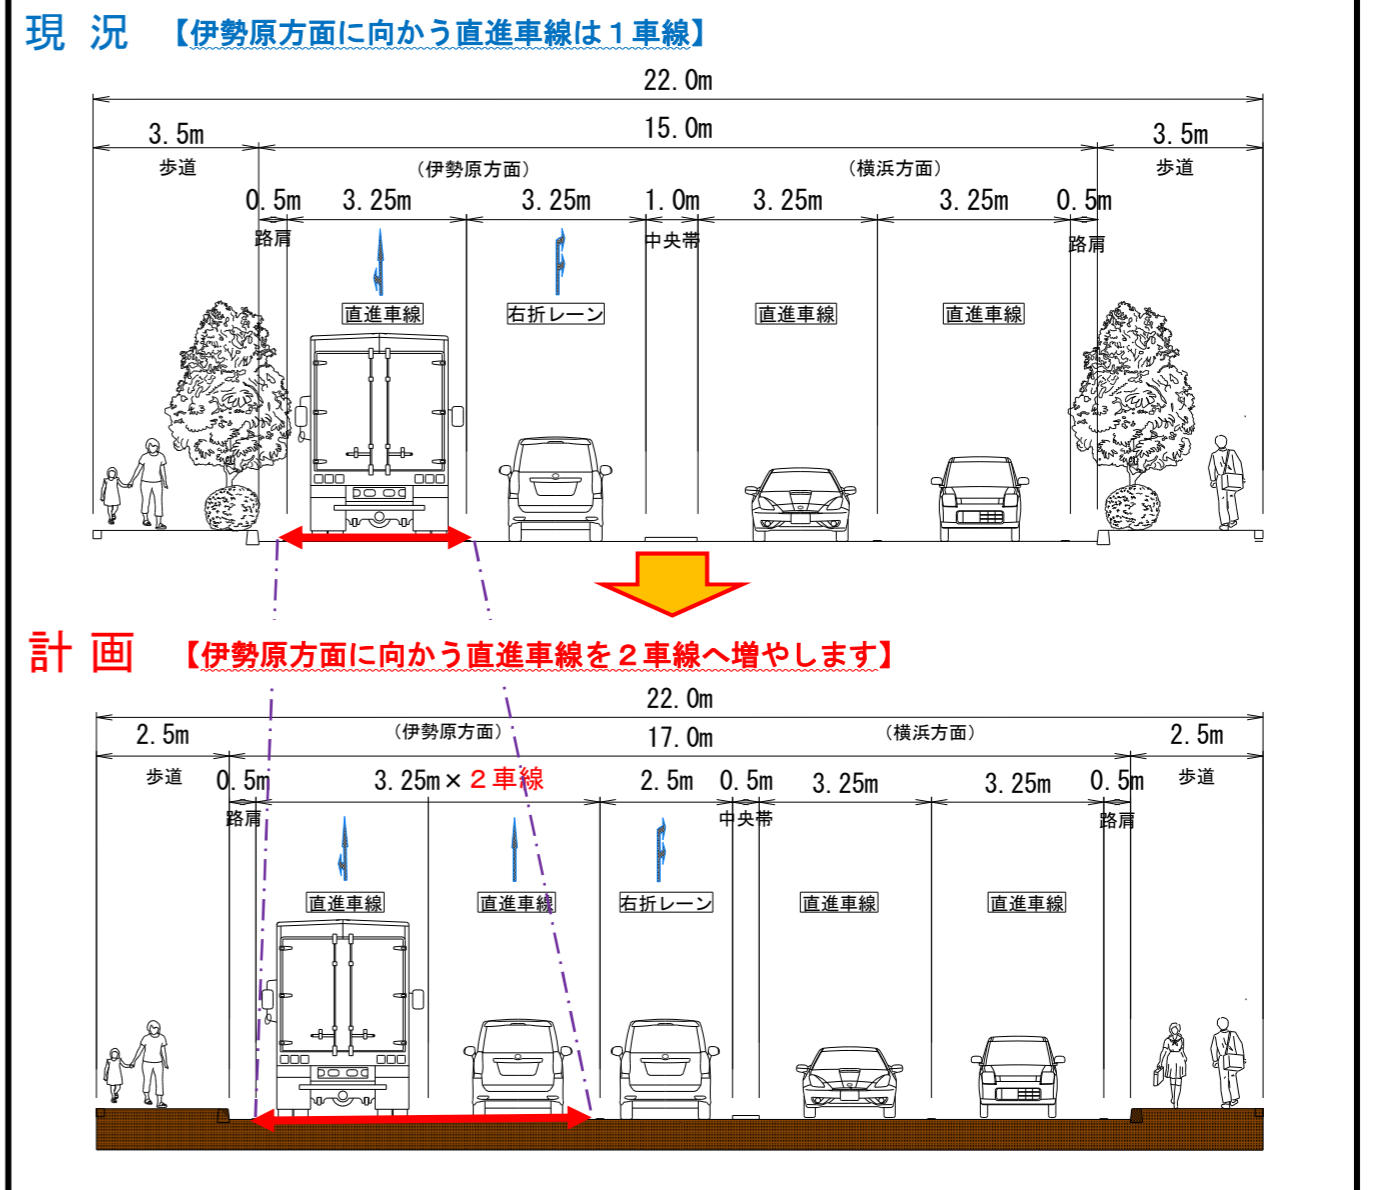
現 況 【伊勢原方面に向かう直進車線は１車線】

22. 0m

3. 5m

15. 0m

3. 5m

歩道

（伊勢原方面）

（横浜方面）

歩道

0. 5m

3. 25m

3. 25m

1. 0m

3. 25m

3. 25m

0. 5m

路肩

中央帯

路肩

直進車線

右折レーン

直進車線

直進車線

計 画 【伊勢原方面に向かう直進車線を２車線へ増やします】

22. 0m

2. 5m

（伊勢原方面）

17. 0m

（横浜方面）

2. 5m

歩道

0. 5m

3. 25m × ２車線

2. 5m

0. 5m

3. 25m

3. 25m

0. 5m

歩道

路肩

中央帯

路肩

直進車線

直進車線

右折レーン

直進車線

直進車線